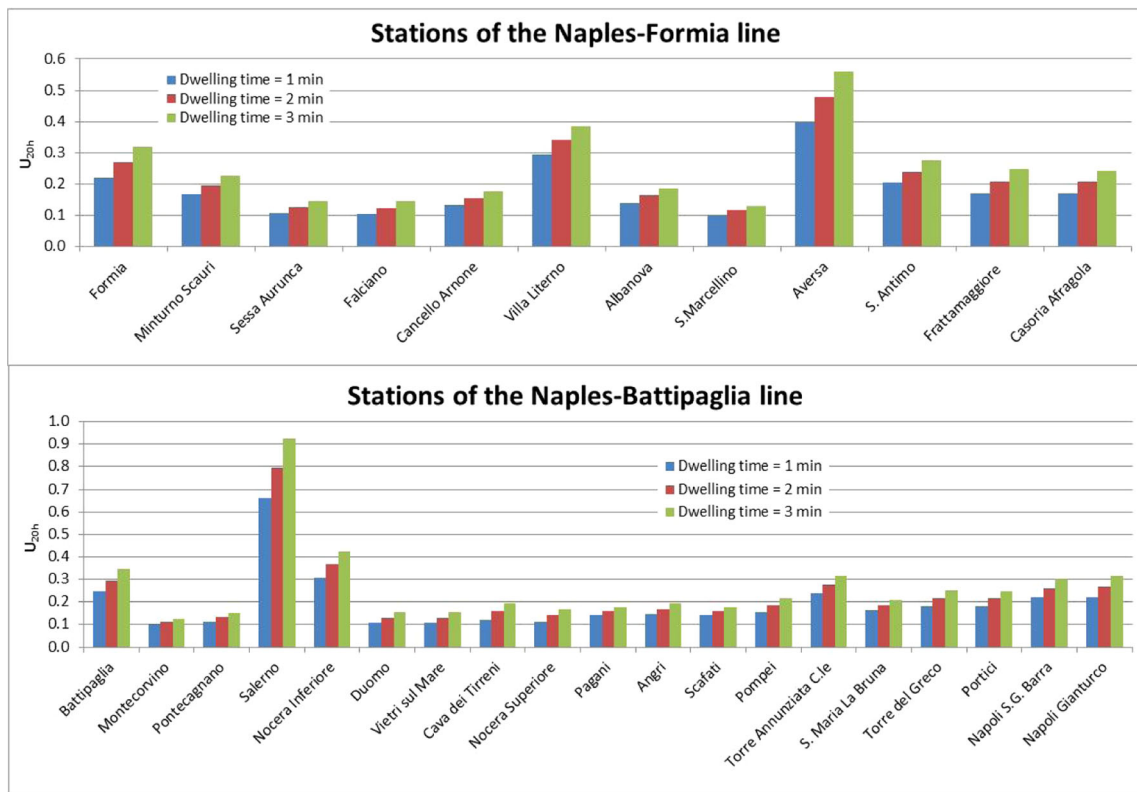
Stations of the Naples-Formia line

0.6
0.5
0.4
0.3
0.2
0.1
0.0

$U_{20h}$

Dwelling time = 1 min
Dwelling time = 2 min
Dwelling time = 3 min

Formia
Minturno Scauri
Sessa Aurunca
Falciano
Cancello Arnone
Villa Literno
Albanova
S.Marcellino
Aversa
S. Antimo
Frattamaggiore
Casoria Afragola

Stations of the Naples-Battipaglia line

1.0
0.9
0.8
0.7
0.6
0.5
0.4
0.3
0.2
0.1
0.0

$U_{20h}$

Dwelling time = 1 min
Dwelling time = 2 min
Dwelling time = 3 min

Battipaglia
Montecorvino
Pontecagnano
Salerno
Nocera Inferiore
Duomo
Vietri sul Mare
Cava dei Tirreni
Nocera Superiore
Pagani
Angri
Scafati
Pompei
Torre Annunziata C.le
S. Maria La Bruna
Torre del Greco
Portici
Napoli S.G. Barra
Napoli Gianturco